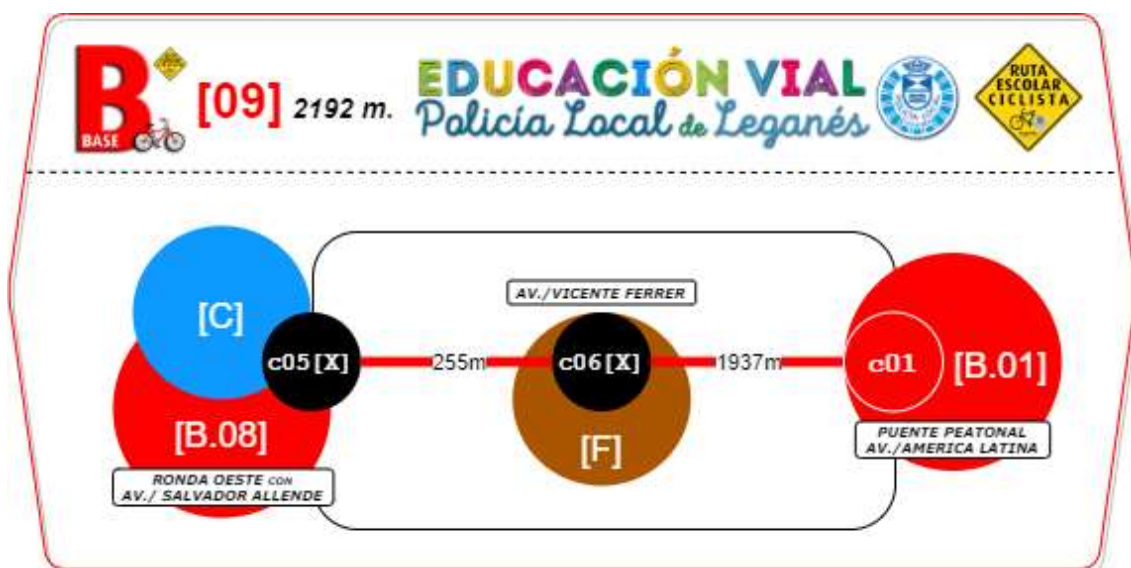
B BASE [09] 2192 m. EDUCACIÓN VIAL Policía Local de Leganés

RUTA ESCOLAR CICLISTA

[C]
c05[X]
[B.08]
RONDA OESTE CON AV./ SALVADOR ALLENDE

255m

AV./VICENTE FERRER
c06[X]
[F]

1937m

c01
[B.01]
PUENTE PEATONAL AV./AMERICA LATINA